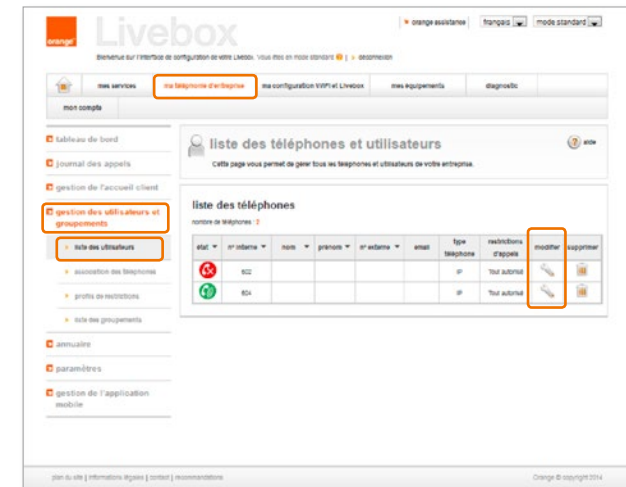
orange

Livebox

Bienvenue sur l'interface de configuration de votre Livebox. Vous êtes en mode standard | déconnexion

orange assistance | français | mode standard

mes services | ma téléphonie d'entreprise | ma configuration WiFi et Livebox | mes équipements | diagnostic

mon compte

tableau de bord

journal des appels

gestion de l'accueil client

gestion des utilisateurs et groupements

liste des utilisateurs

association des téléphones

profils de restrictions

liste des groupements

annuaire

paramètres

gestion de l'application mobile

liste des téléphones et utilisateurs

aide

Cette page vous permet de gérer tous les téléphones et utilisateurs de votre entreprise.

liste des téléphones

nombre de téléphones : 2

| etat | n° interne | nom | prénom | n° externe | email | type téléphone | restrictions d'appels | modifier | supprimer |
|---|---|---|---|---|---|---|---|---|---|
| | 602 | | | | | IP | Tout autorisé | | |
| | 604 | | | | | IP | Tout autorisé | | |

plan du site | informations légales | contact | recommandations

Orange © copyright 2014